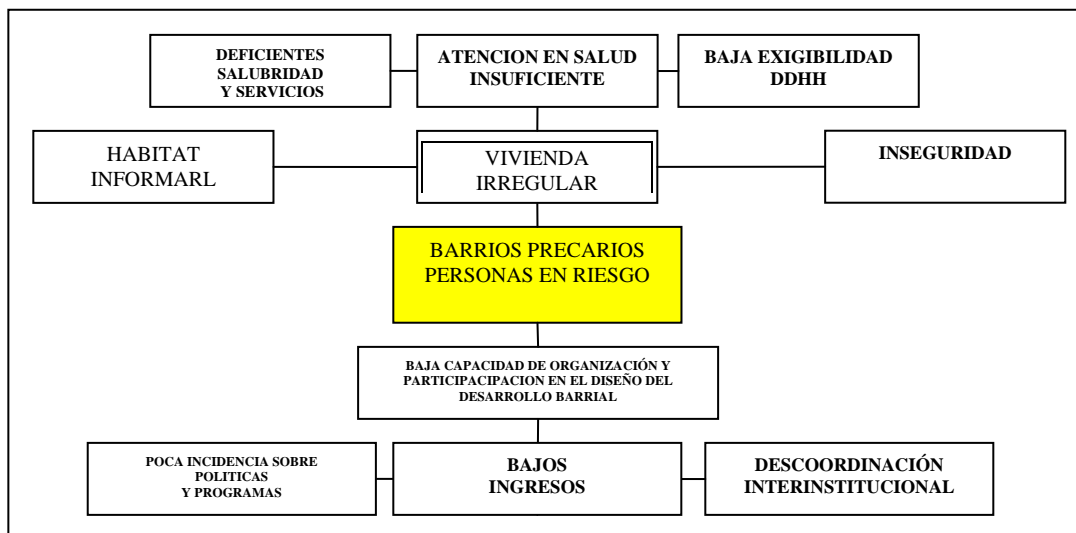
DEFICIENTES SALUBRIDAD Y SERVICIOS

ATENCION EN SALUD INSUFICIENTE

BAJA EXIGIBILIDAD DDHH

HABITAT INFORMARL

VIVIENDA IRREGULAR

INSEGURIDAD

BARRIOS PRECARIOS PERSONAS EN RIESGO

BAJA CAPACIDAD DE ORGANIZACIÓN Y PARTICIPACIPACION EN EL DISEÑO DEL DESARROLLO BARRIAL

POCA INCIDENCIA SOBRE POLITICAS Y PROGRAMAS

BAJOS INGRESOS

DESCOORDINACIÓN INTERINSTITUCIONAL